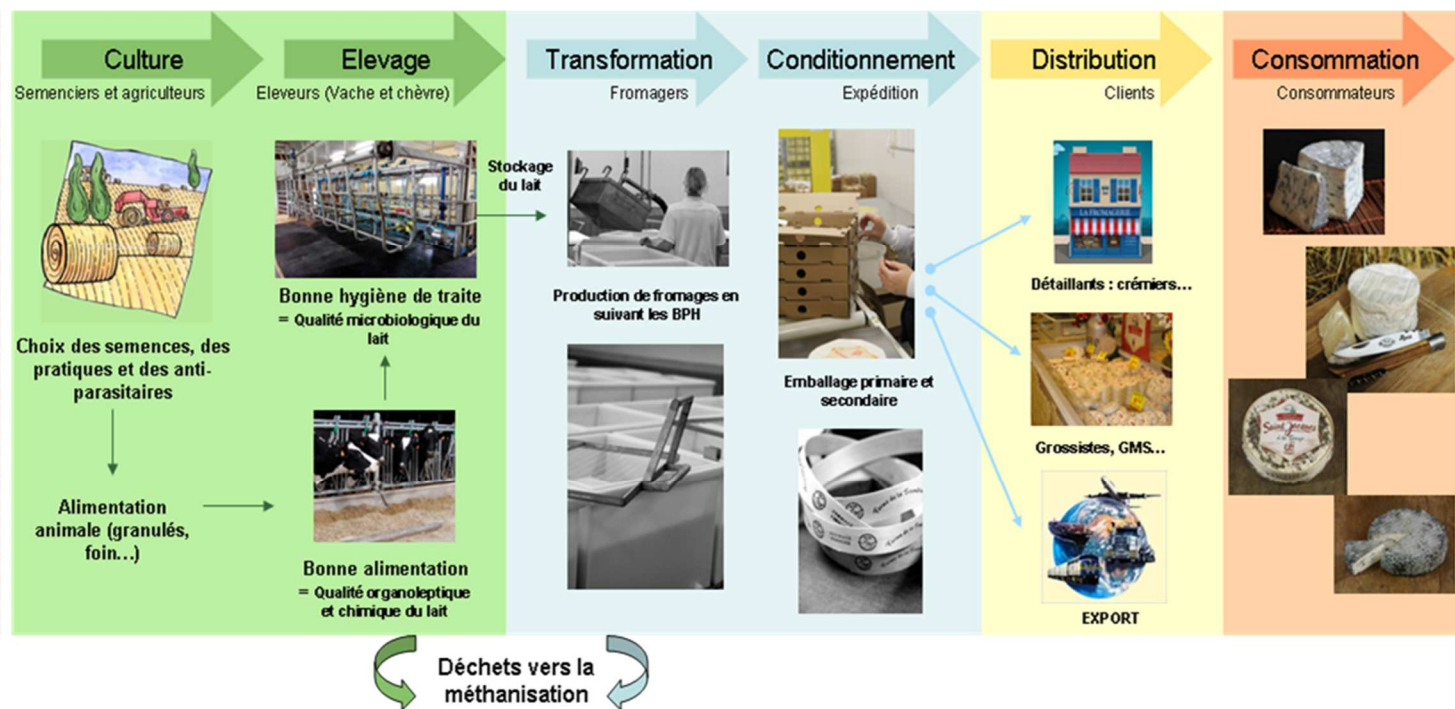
Culture
Semenciers et agriculteurs

Elevage
Eleveurs (Vache et chèvre)

Transformation
Fromagers

Conditionnement
Expédition

Distribution
Clients

Consommation
Consommateurs

Choix des semences, des pratiques et des anti-parasitaires

Alimentation animale (granulés, foin…)

Bonne hygiène de traite
= Qualité microbiologique du lait

Bonne alimentation
= Qualité organoleptique et chimique du lait

Stockage du lait

Production de fromages en suivant les BPH

Emballage primaire et secondaire

LA FROMAGERIE

Détaillants : crémiers…

Grossistes, GMS…

EXPORT

Déchets vers la méthanisation